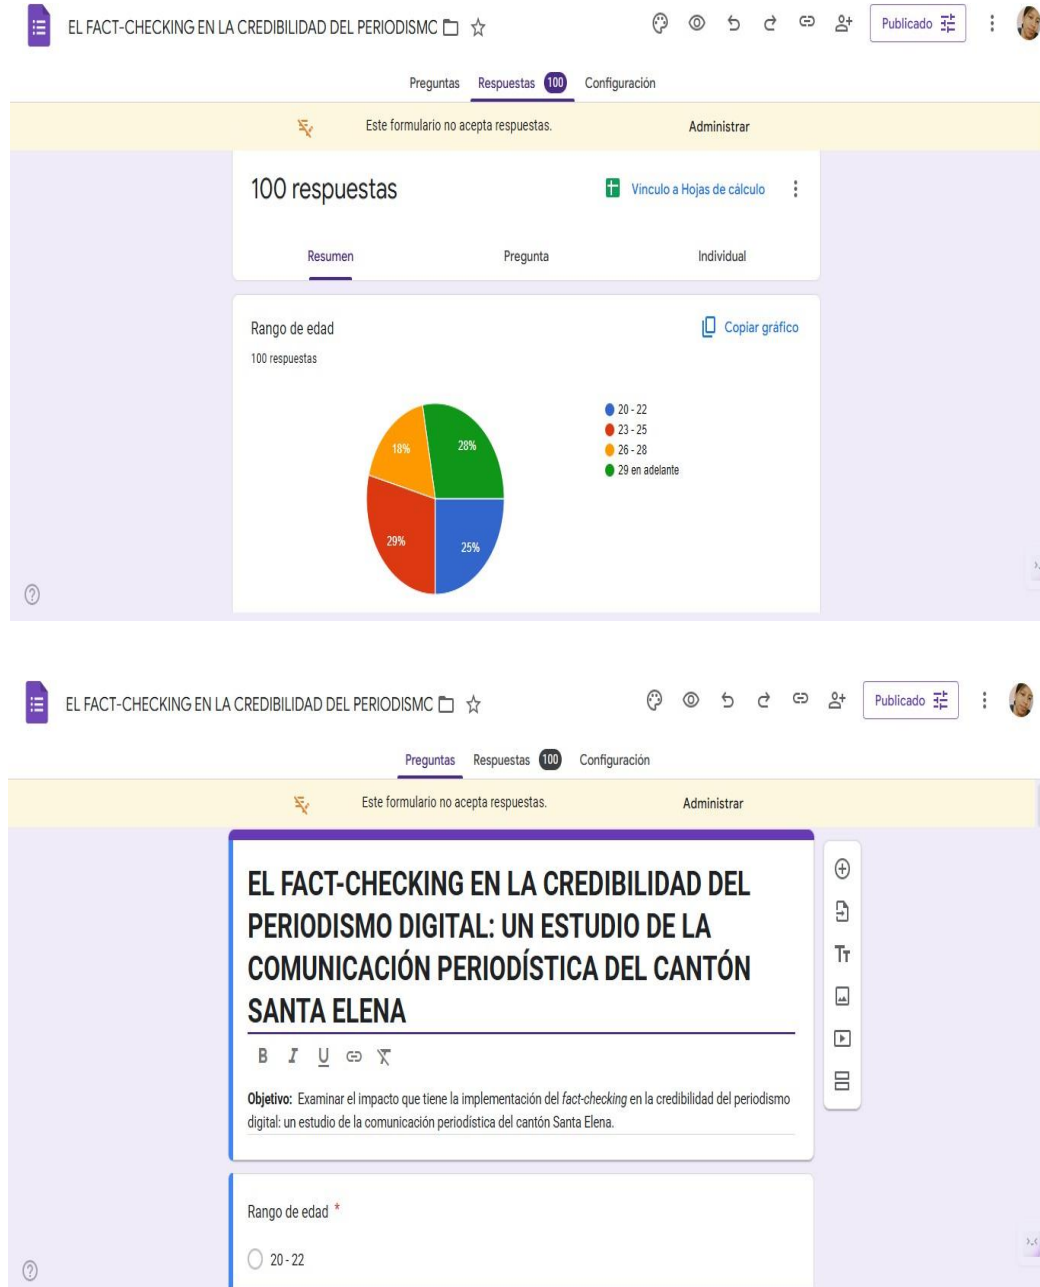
EL FACT-CHECKING EN LA CREDIBILIDAD DEL PERIODISMC

Publicado

Preguntas Respuestas 100 Configuración

Este formulario no acepta respuestas. Administrar

100 respuestas

Vínculo a Hojas de cálculo

Resumen Pregunta Individual

Rango de edad

Copiar gráfico

100 respuestas

18%
28%
29%
25%

20 - 22
23 - 25
26 - 28
29 en adelante

EL FACT-CHECKING EN LA CREDIBILIDAD DEL PERIODISMC

Publicado

Preguntas Respuestas 100 Configuración

Este formulario no acepta respuestas. Administrar

EL FACT-CHECKING EN LA CREDIBILIDAD DEL PERIODISMO DIGITAL: UN ESTUDIO DE LA COMUNICACIÓN PERIODÍSTICA DEL CANTÓN SANTA ELENA

B I U

**Objetivo:** Examinar el impacto que tiene la implementación del *fact-checking* en la credibilidad del periodismo digital: un estudio de la comunicación periodística del cantón Santa Elena.

Rango de edad *

20 - 22